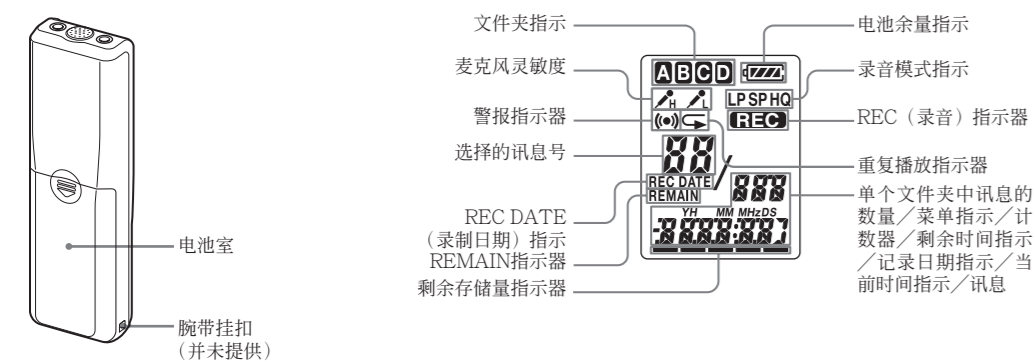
电池室

腕带挂扣
（并未提供）

文件夹指示

麦克风灵敏度

警报指示器

选择的讯息号

REC DATE
（录制日期）指示
REMAIN指示器

剩余存储量指示器

A B C D

H L

LP SP HQ

REC

88

REC DATE
REMAIN

888

YH MM MHzDS

-8888:887

电池余量指示

录音模式指示

REC（录音）指示器

重复播放指示器

单个文件夹中讯息的数量／菜单指示／计数器／剩余时间指示／记录日期指示／当前时间指示／讯息